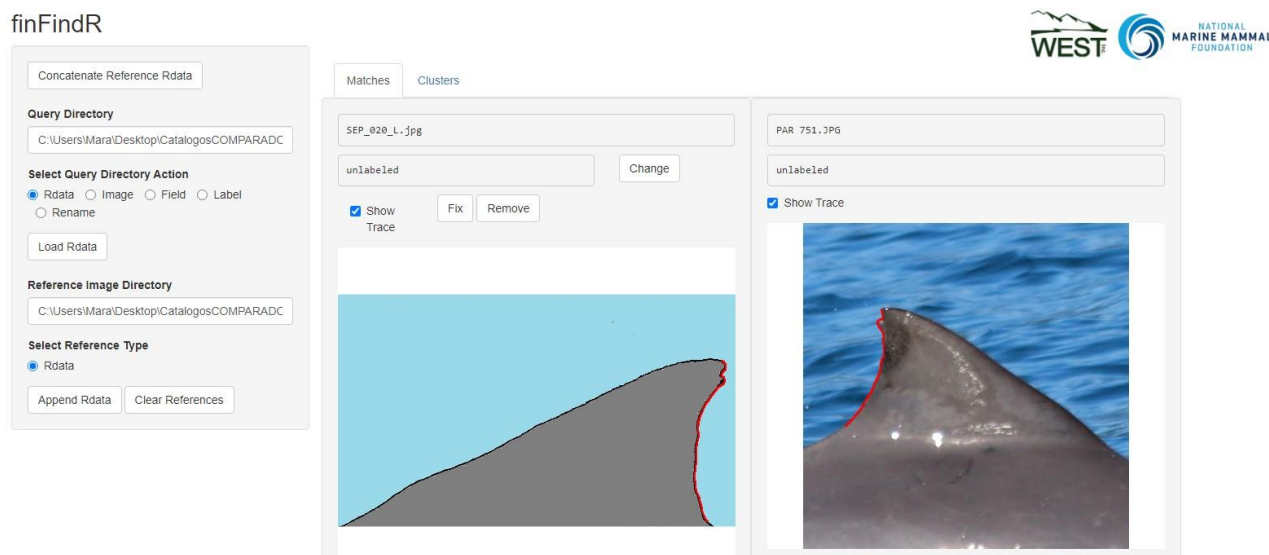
finFindR

WEST

NATIONAL MARINE MAMMAL FOUNDATION

Concatenate Reference Rdata

Query Directory

C:\Users\Mara\Desktop\CatalogosCOMPARADC

Select Query Directory Action

Rdata Image Field Label Rename

Load Rdata

Reference Image Directory

C:\Users\Mara\Desktop\CatalogosCOMPARADC

Select Reference Type

Rdata

Append Rdata Clear References

Matches Clusters

SEP_020_L.jpg

unlabeled

Change

Show Trace

Fix Remove

PAR 751.JPG

unlabeled

Show Trace